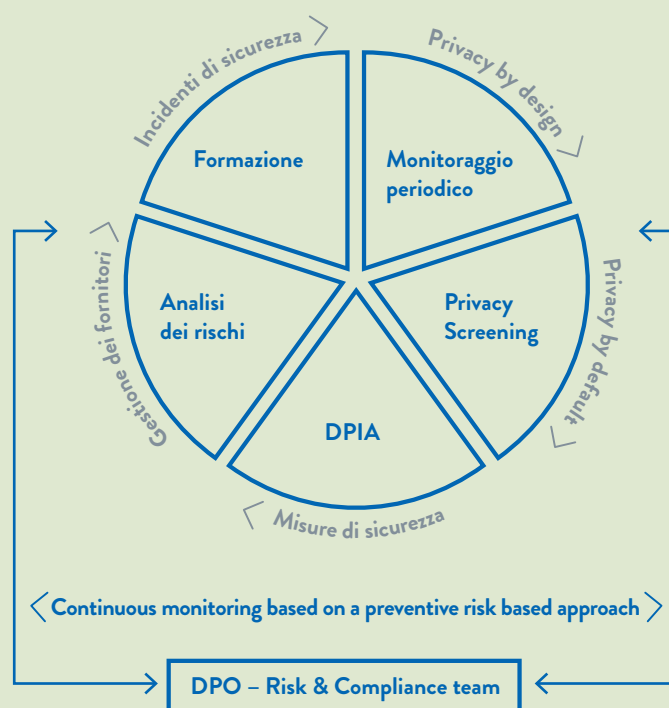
Incidenti di sicurezza

Privacy by design

Formazione

Monitoraggio periodico

Gestione dei fornitori

Analisi dei rischi

Privacy Screening

Privacy by default

DPIA

Misure di sicurezza

Continuous monitoring based on a preventive risk based approach

DPO – Risk & Compliance team